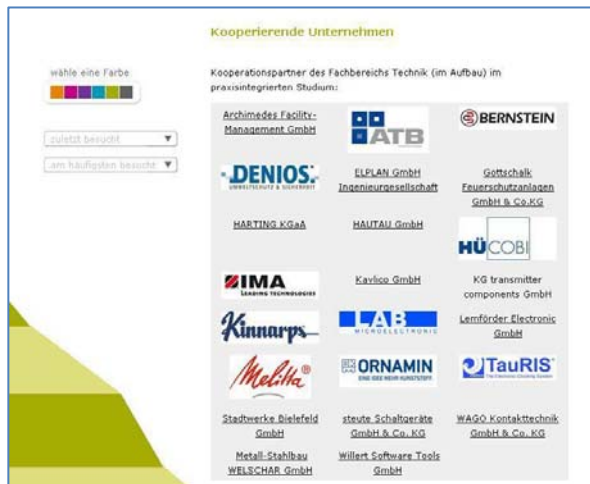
Kooperierende Unternehmen

wähle eine Farbe

zuletzt besucht

am häufigsten besucht

Kooperationspartner des Fachbereichs Technik (im Aufbau) im praxisintegrierten Studium:

| | | |
|---|---|---|
| Archimedes Facility-Management GmbH | ATB | BERNSTEIN |
| DENIOS. UMWELTSCHUTZ & SICHERHEIT | ELPLAN GmbH Ingenieurgesellschaft | Gottschalk Feuerschutzanlagen GmbH & Co.KG |
| HARTING KGaA | HAUTAU GmbH | HÜCOBI |
| IMA LEADING TECHNOLOGIES | Kavlico GmbH | KG transmitter components GmbH |
| Kinnarps | LAB MICROELECTRONIC | Lemförder Electronic GmbH |
| Melitta® | ORNAMIN EINE IDEE MEHR KUNSTSTOFF | TauRIS |
| Stadtwerke Bielefeld GmbH | steute Schaltgeräte GmbH & Co. KG | WAGO Kontakttechnik GmbH & Co. KG |
| Metall-Stahlbau WELSCHAR GmbH | Willert Software Tools GmbH | |